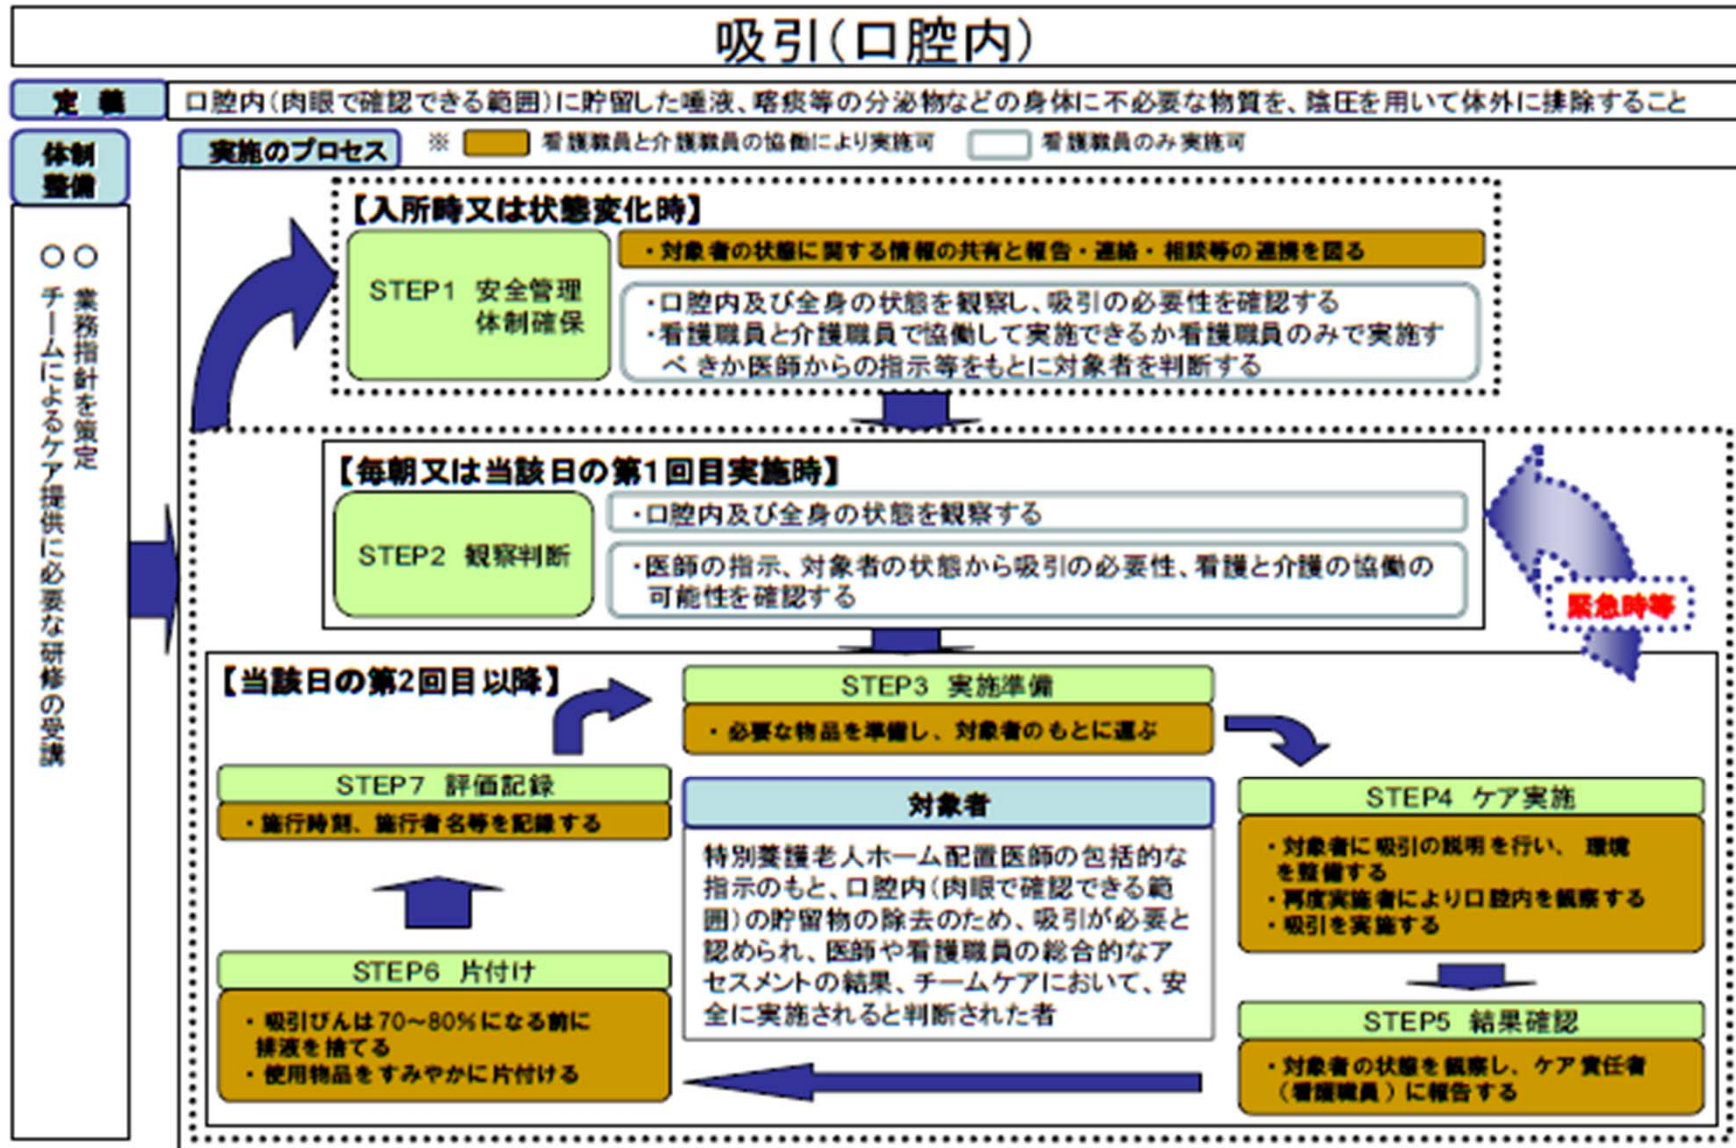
吸引(口腔内)

定義

口腔内(肉眼で確認できる範囲)に貯留した唾液、喀痰等の分泌物などの身体に不必要な物質を、陰圧を用いて体外に排除すること

体制整備

○業務指針を策定
○チームによるケア提供に必要な研修の受講

実施のプロセス

※ 看護職員と介護職員の協働により実施可　看護職員のみ実施可

【入所時又は状態変化時】

STEP1 安全管理体制確保

・対象者の状態に関する情報の共有と報告・連絡・相談等の連携を図る

・口腔内及び全身の状態を観察し、吸引の必要性を確認する
・看護職員と介護職員で協働して実施できるか看護職員のみで実施すべきか医師からの指示等をもとに対象者を判断する

【毎朝又は当該日の第1回目実施時】

STEP2 観察判断

・口腔内及び全身の状態を観察する

・医師の指示、対象者の状態から吸引の必要性、看護と介護の協働の可能性を確認する

緊急時等

【当該日の第2回目以降】

STEP3 実施準備

・必要な物品を準備し、対象者のもとに運ぶ

STEP7 評価記録

・施行時刻、施行者名等を記録する

対象者

特別養護老人ホーム配置医師の包括的な指示のもと、口腔内(肉眼で確認できる範囲)の貯留物の除去のため、吸引が必要と認められ、医師や看護職員の総合的なアセスメントの結果、チームケアにおいて、安全に実施されると判断された者

STEP4 ケア実施

・対象者に吸引の説明を行い、環境を整備する
・再度実施者により口腔内を観察する
・吸引を実施する

STEP6 片付け

・吸引びんは70~80%になる前に排液を捨てる
・使用物品をすみやかに片付ける

STEP5 結果確認

・対象者の状態を観察し、ケア責任者(看護職員)に報告する